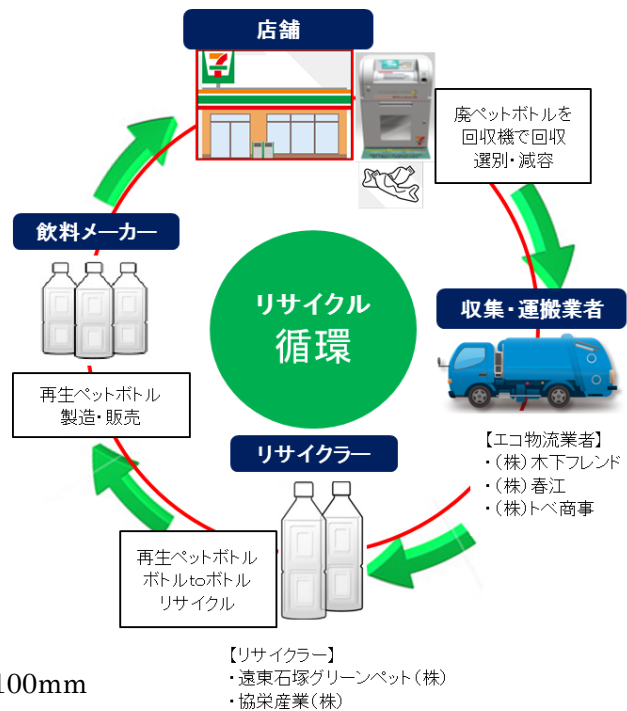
店舗

廃ペットボトルを
回収機で回収
選別・減容

収集・運搬業者

【エコ物流業者】
・（株）木下フレンド
・（株）春江
・（株）トベ商事

リサイクラー

再生ペットボトル
ボトルtoボトル
リサイクル

【リサイクラー】
・遠東石塚グリーンペット（株）
・協栄産業（株）

再生ペットボトル
製造・販売

飲料メーカー

リサイクル
循環

100mm